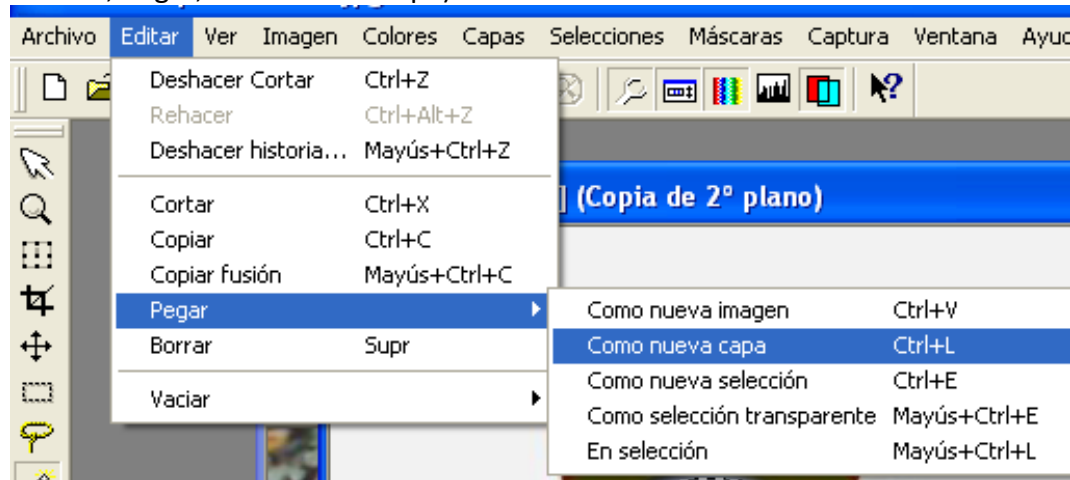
Archivo Editar Ver Imagen Colores Capas Selecciones Máscaras Captura Ventana Ayud

Deshacer Cortar Ctrl+Z
Rehacer Ctrl+Alt+Z
Deshacer historia... Mayús+Ctrl+Z
Cortar Ctrl+X
Copiar Ctrl+C
Copiar fusión Mayús+Ctrl+C
Pegar
Borrar Supr
Vaciar

] (Copia de 2° plano)

Como nueva imagen Ctrl+V
Como nueva capa Ctrl+L
Como nueva selección Ctrl+E
Como selección transparente Mayús+Ctrl+E
En selección Mayús+Ctrl+L